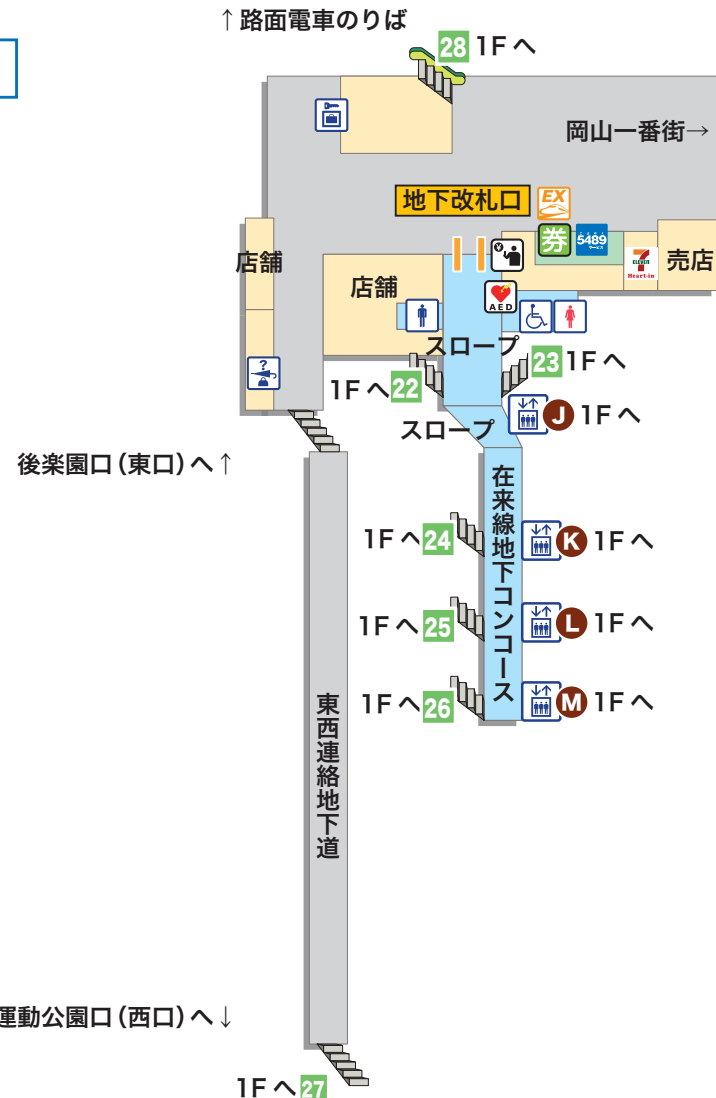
↑路面電車のりば

28 1Fへ

岡山一番街→

地下改札口

EX

券

5489

売店

Heart-in

店舗

店舗

AED

スロープ

23 1Fへ

1Fへ 22

J 1Fへ

スロープ

後楽園口（東口）へ↑

在来線地下コンコース

1Fへ 24

K 1Fへ

1Fへ 25

L 1Fへ

1Fへ 26

M 1Fへ

東西連絡地下道

運動公園口（西口）へ↓

1Fへ 27